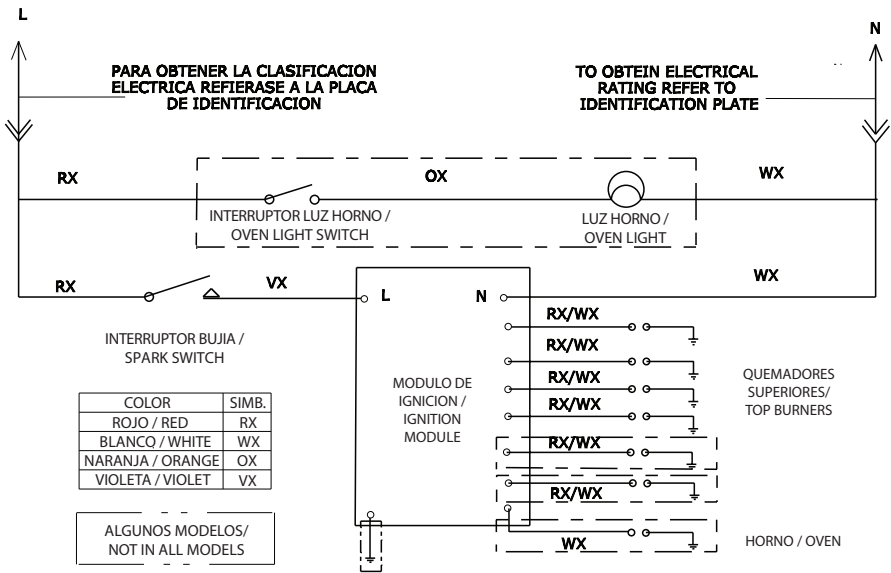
L

N

PARA OBTENER LA CLASIFICACION ELECTRICA REFIERASE A LA PLACA DE IDENTIFICACION

TO OBTEIN ELECTRICAL RATING REFER TO IDENTIFICATION PLATE

RX

OX

WX

INTERRUPTOR LUZ HORNO / OVEN LIGHT SWITCH

LUZ HORNO / OVEN LIGHT

RX

VX

L

N

WX

INTERRUPTOR BUJIA / SPARK SWITCH

MODULO DE IGNICION / IGNITION MODULE

RX/WX

RX/WX

RX/WX

RX/WX

RX/WX

RX/WX

WX

QUEMADORES SUPERIORES/ TOP BURNERS

HORNO / OVEN

| COLOR | SIMB. |
|---|---|
| ROJO / RED | RX |
| BLANCO / WHITE | WX |
| NARANJA / ORANGE | OX |
| VIOLETA / VIOLET | VX |

ALGUNOS MODELOS/ NOT IN ALL MODELS